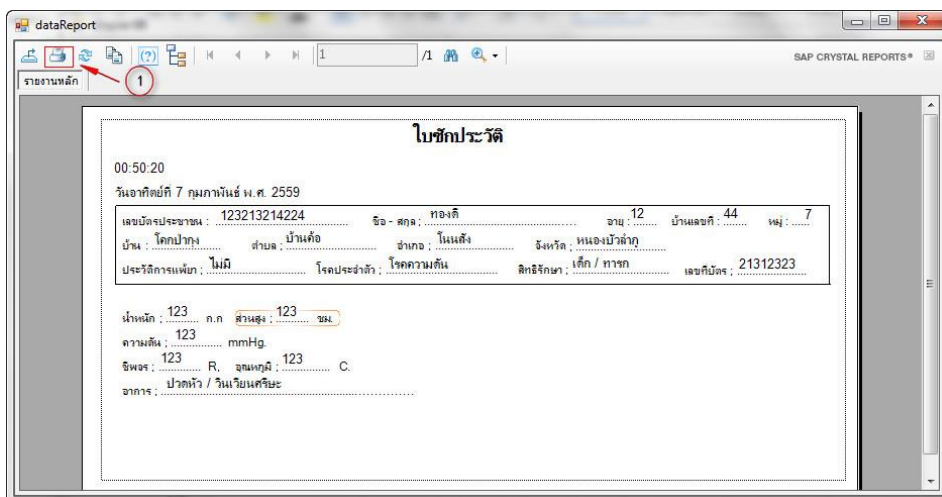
dataReport

/1

SAP CRYSTAL REPORTS®

รายงานหลัก

1

ใบซักประวัติ

00:50:20

วันอาทิตย์ที่ 7 กุมภาพันธ์ พ.ศ. 2559

เลขบัตรประชาชน : 123213214224 ชื่อ - สกุล : ทองดี อายุ : 12 บ้านเลขที่ : 44 หมู่ : 7

บ้าน : โคกปากุง ตำบล : บ้านค้อ อำเภอ : โนนสัง จังหวัด : หนองบัวลำภู

ประวัติการแพ้ยา : ไม่มี โรคประจำตัว : โรคความดัน สิทธิรักษา : เด็ก / ทารก เลขที่บัตร : 21312323

น้ำหนัก : 123 ก.ก ส่วนสูง : 123 ซม.

ความดัน : 123 mmHg.

ชีพจร : 123 R. อุณหภูมิ : 123 C.

อาการ : ปวดหัว / วิงเวียนศรีษะ